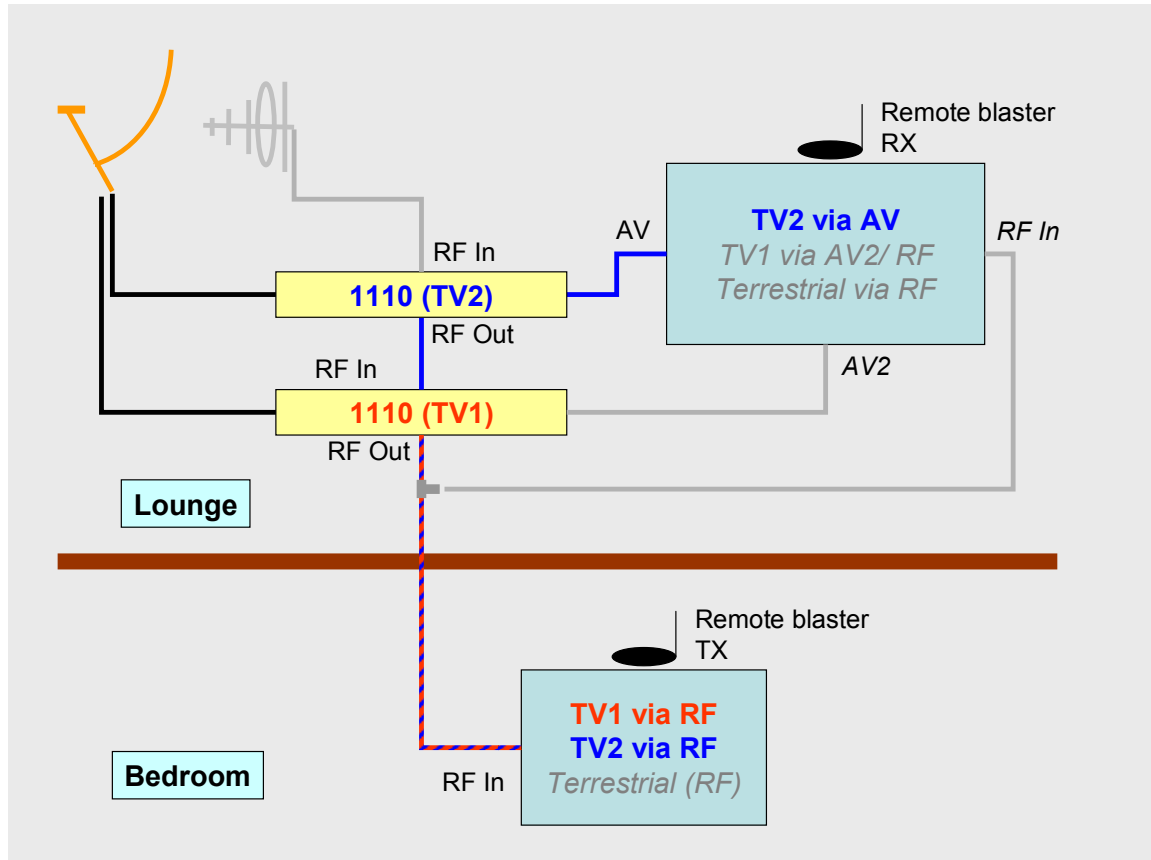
Remote blaster RX

RF In

AV

TV2 via AV
TV1 via AV2/ RF
Terrestrial via RF

RF In

1110 (TV2)

RF Out

RF In

AV2

1110 (TV1)

RF Out

Lounge

Remote blaster TX

TV1 via RF
TV2 via RF
Terrestrial (RF)

Bedroom

RF In